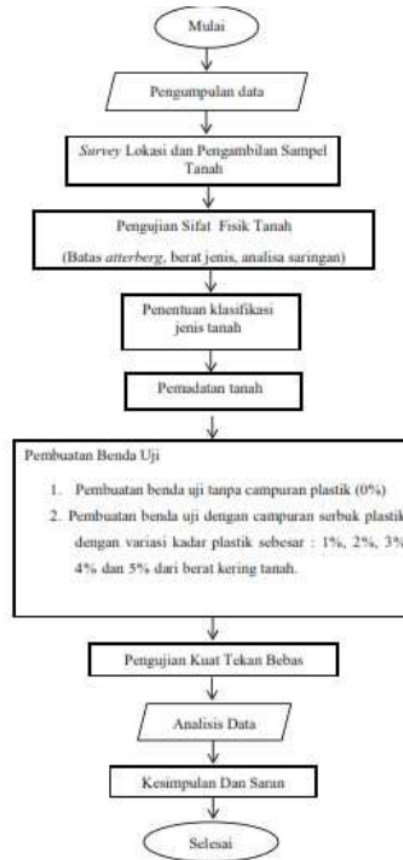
Mulai

Pengumpulan data

Survey Lokasi dan Pengambilan Sampel Tanah

Pengujian Sifat Fisik Tanah

(Batas atterberg, berat jenis, analisa saringan)

Penentuan klasifikasi jenis tanah

Pemadatan tanah

Pembuatan Benda Uji

1. Pembuatan benda uji tanpa campuran plastik (0%)

2. Pembuatan benda uji dengan campuran serbuk plastik dengan variasi kadar plastik sebesar : 1%, 2%, 3% 4% dan 5% dari berat kering tanah.

Pengujian Kuat Tekan Bebas

Analisis Data

Kesimpulan Dan Saran

Selesai